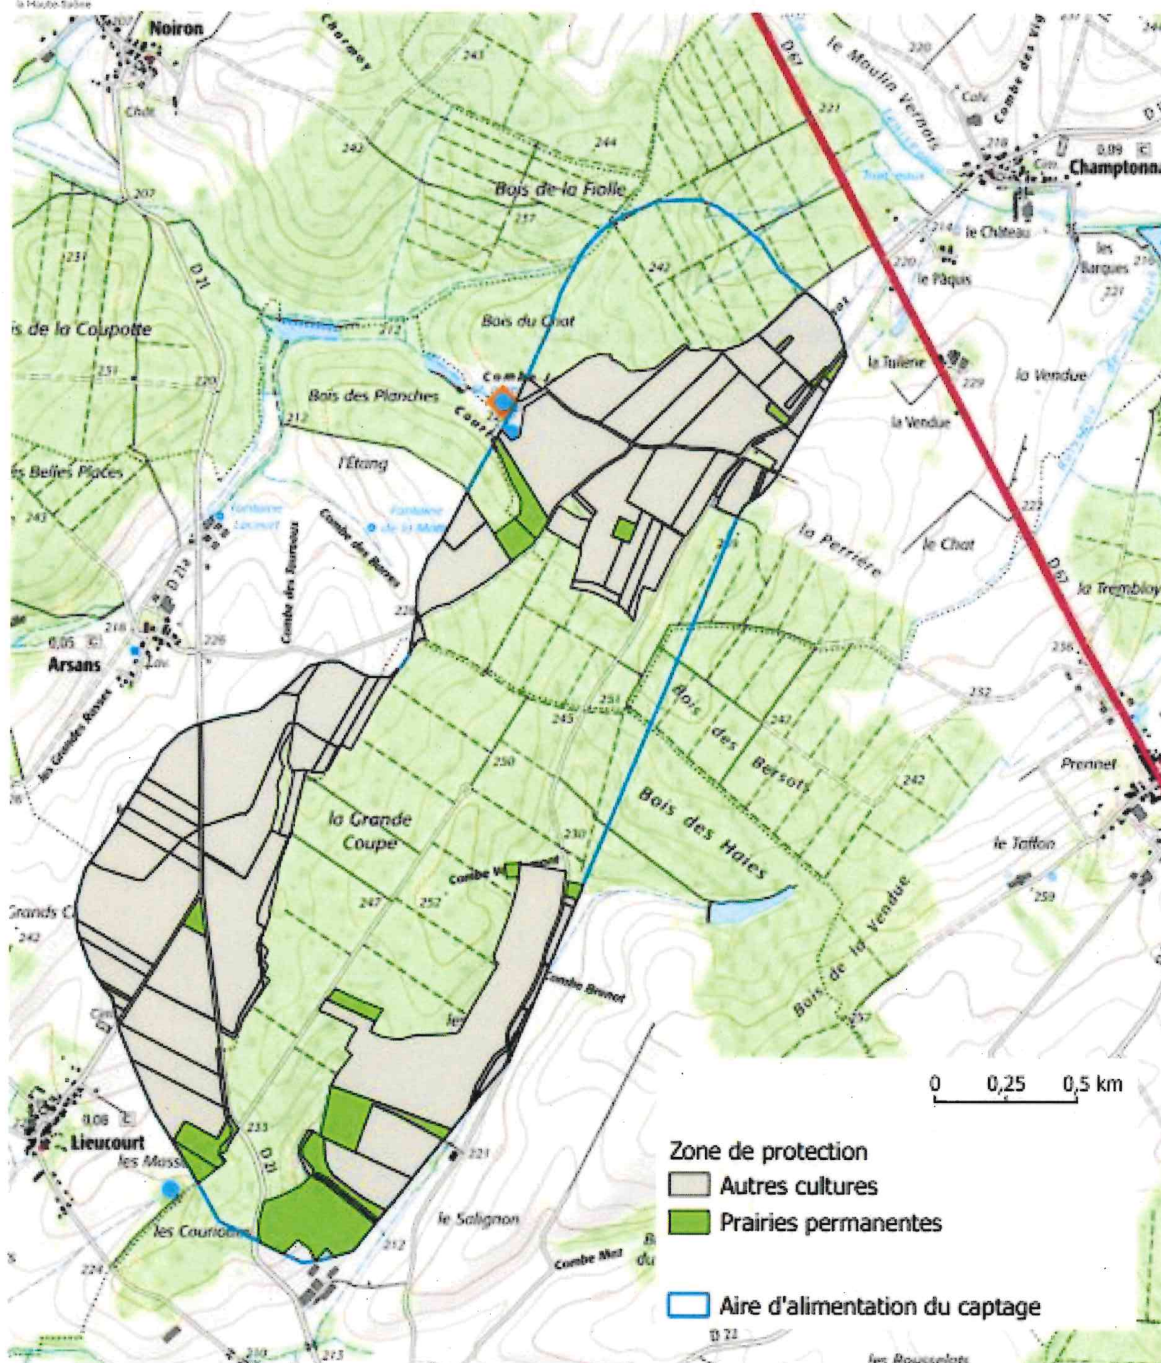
la Haute-Saône
Noiron
Chat
Charmoy
243
244
242
207
Bois de la Fiolle
237
242
231
D 11
is de la Coupotte
Bois du Chat
212
231
220
Bois des Planches
Combe
Court
212
l'Étang
Belles Places
243
Fontaine Lecourt
Fontaine de la Motte
Combe des Tourneux
Combe des Bazres
D 21a
226
216
0,05
Arsans
Lav
Les Grandes Rosses
la Grande Coupe
250
245
251
230
Combe Vernois
247
252
Grands C
242
Lieucourt
0,08
les Mass
233
D 11
les Cournots
224
Combe Brunot
les
221
le Salignon
212
Combe Mot
du
D 72
les Rousselots
le Moulin Vernois
D 67
220
Combe des Vig
Calv
221
218
0,09
Champtonna
le Château
les Barques
220
le Pâquis
la Tuilerie
229
la Vendue
la Vendue
la Perrière
le Chat
D 67
la Tremblay
Bois des Bersots
Bois des Haies
Bois de la Vendue
232
242
Prennet
le Taffon
259
257
0 0,25 0,5 km
Zone de protection
Autres cultures
Prairies permanentes
Aire d'alimentation du captage